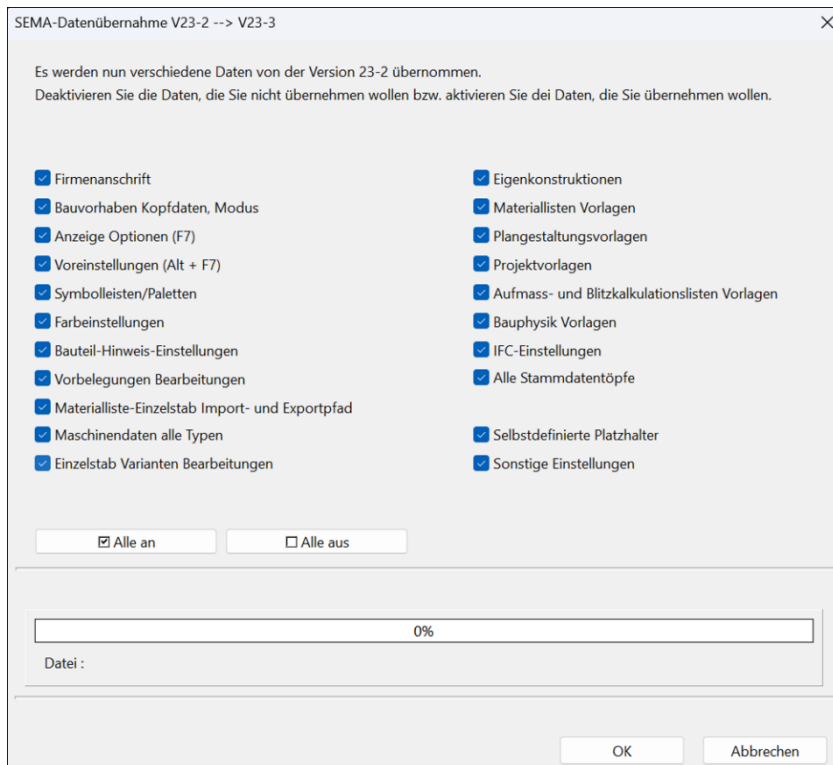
SEMA-Datenübernahme V23-2 --> V23-3

Es werden nun verschiedene Daten von der Version 23-2 übernommen.
Deaktivieren Sie die Daten, die Sie nicht übernehmen wollen bzw. aktivieren Sie dei Daten, die Sie übernehmen wollen.

Firmenanschrift
Bauvorhaben Kopfdaten, Modus
Anzeige Optionen (F7)
Voreinstellungen (Alt + F7)
Symbolleisten/Paletten
Farbeinstellungen
Bauteil-Hinweis-Einstellungen
Vorbelegungen Bearbeitungen
Materialliste-Einzelstab Import- und Exportpfad
Maschinendaten alle Typen
Einzelstab Varianten Bearbeitungen

Eigenkonstruktionen
Materiallisten Vorlagen
Plangestaltungsvorlagen
Projektvorlagen
Aufmass- und Blitzkalkulationslisten Vorlagen
Bauphysik Vorlagen
IFC-Einstellungen
Alle Stammdatentöpfe
Selbstdefinierte Platzhalter
Sonstige Einstellungen

☑ Alle an
☐ Alle aus

0%

Datei :

OK
Abbrechen